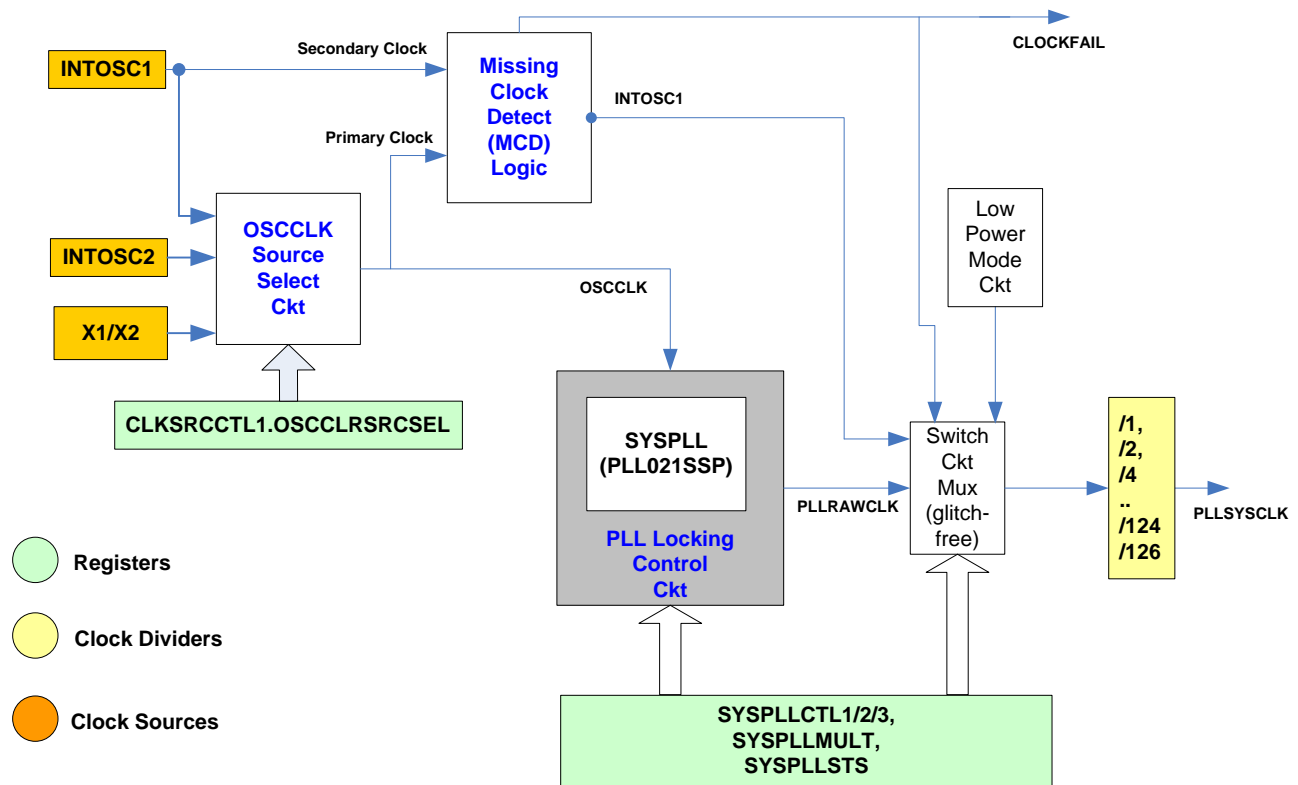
INTOSC1

Secondary Clock

Missing Clock Detect (MCD) Logic

CLOCKFAIL

INTOSC1

Primary Clock

OSCCLK Source Select Ckt

INTOSC2

X1/X2

CLKSRCCTL1.OSCCLRSRCSEL

OSCCLK

Low Power Mode Ckt

SYSPLL (PLL021SSP)

PLL Locking Control Ckt

PLLRAWCLK

Switch Ckt Mux (glitch-free)

/1, /2, /4 .. /124 /126

PLLSYSCLK

Registers

Clock Dividers

Clock Sources

SYSPLLCTL1/2/3, SYSPLLMULT, SYSPLLSTS